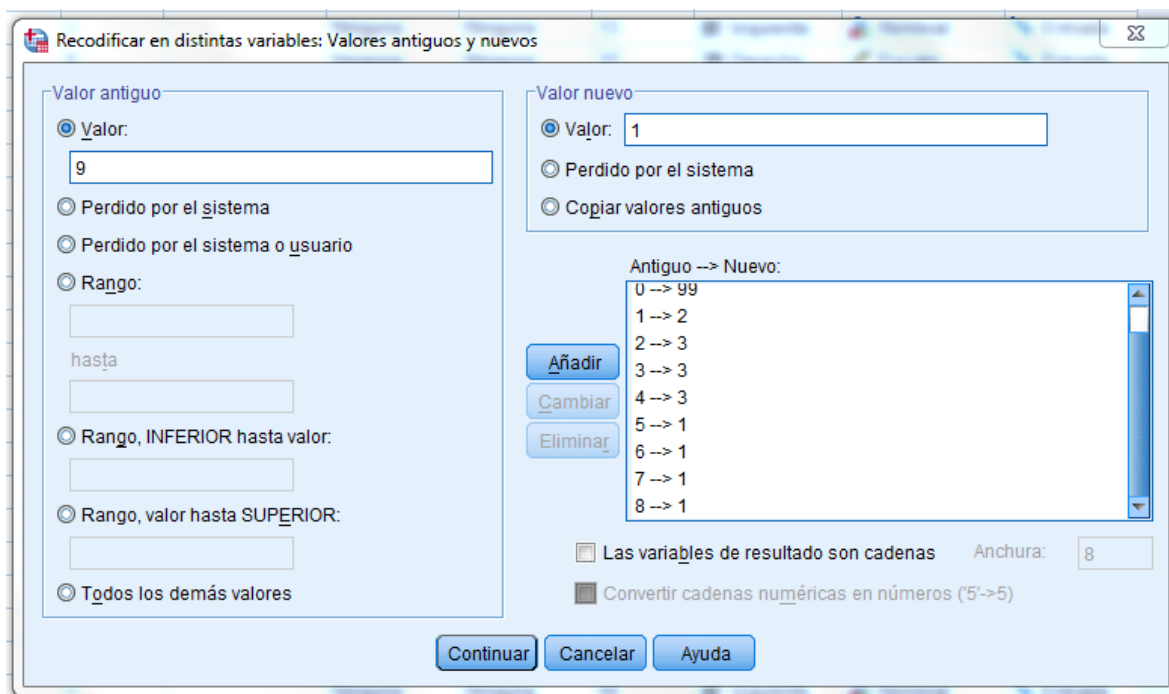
Recodificar en distintas variables: Valores antiguos y nuevos

Valor antiguo

Valor:

9

Perdido por el sistema

Perdido por el sistema o usuario

Rango:

hasta

Rango, INFERIOR hasta valor:

Rango, valor hasta SUPERIOR:

Todos los demás valores

Valor nuevo

Valor: 1

Perdido por el sistema

Copiar valores antiguos

Antiguo --> Nuevo:

0 --> 99
1 --> 2
2 --> 3
3 --> 3
4 --> 3
5 --> 1
6 --> 1
7 --> 1
8 --> 1

Añadir

Cambiar

Eliminar

Las variables de resultado son cadenas

Anchura: 8

Convertir cadenas numéricas en números ('5'->5)

Continuar

Cancelar

Ayuda